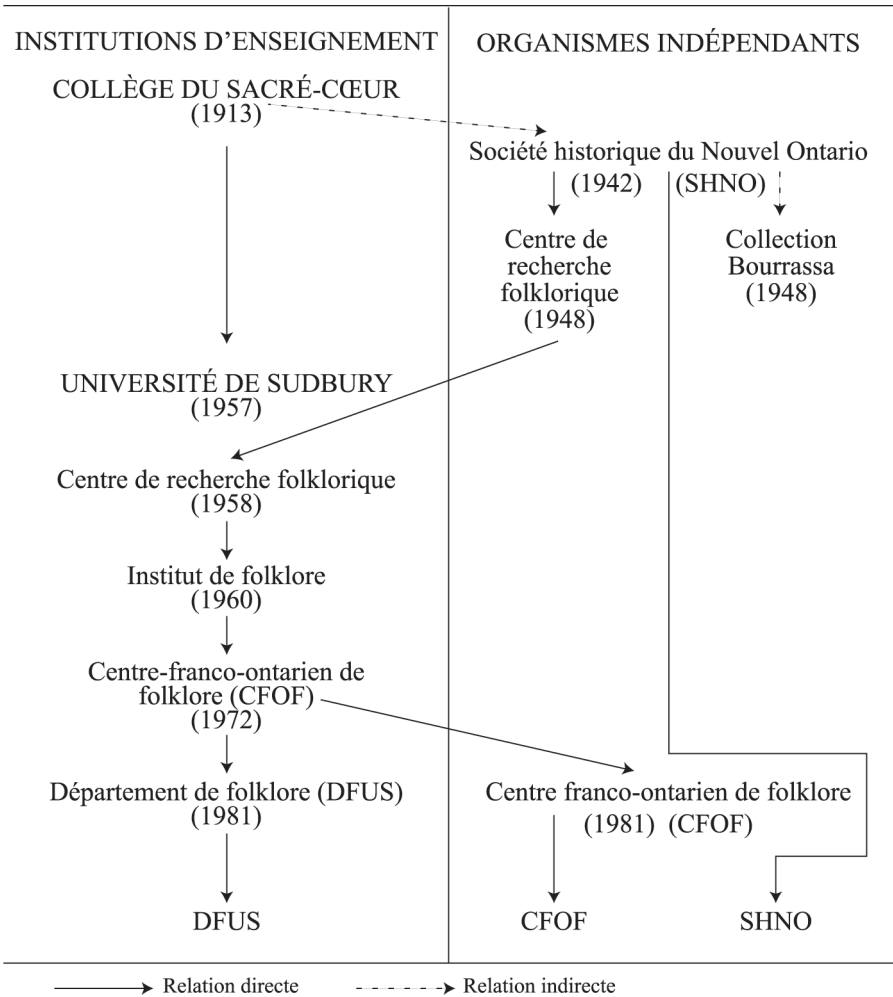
INSTITUTIONS D'ENSEIGNEMENT

COLLÈGE DU SACRÉ-CŒUR (1913)

UNIVERSITÉ DE SUDBURY (1957)

Centre de recherche folklorique (1958)

Institut de folklore (1960)

Centre-franco-ontarien de folklore (CFOF) (1972)

Département de folklore (DFUS) (1981)

DFUS

ORGANISMES INDÉPENDANTS

Société historique du Nouvel Ontario (1942) (SHNO)

Centre de recherche folklorique (1948)

Collection Bourrassa (1948)

Centre franco-ontarien de folklore (1981) (CFOF)

CFOF

SHNO

Relation directe

Relation indirecte